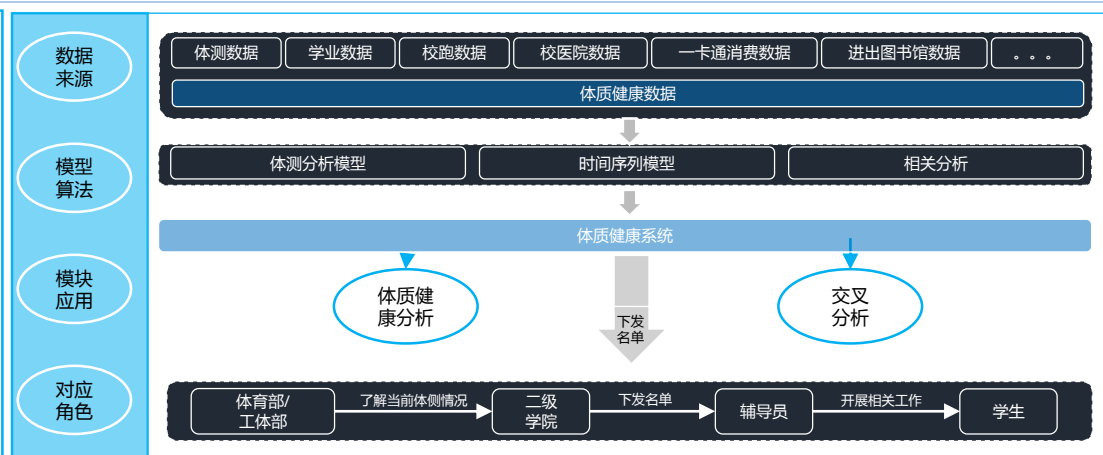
数据来源

体测数据 学业数据 校跑数据 校医院数据 一卡通消费数据 进出图书馆数据 。。。

体质健康数据

模型算法

体测分析模型 时间序列模型 相关分析

体质健康系统

模块应用

体质健康分析

下发名单

交叉分析

对应角色

体育部/工体部

了解当前体侧情况

二级学院

下发名单

辅导员

开展相关工作

学生